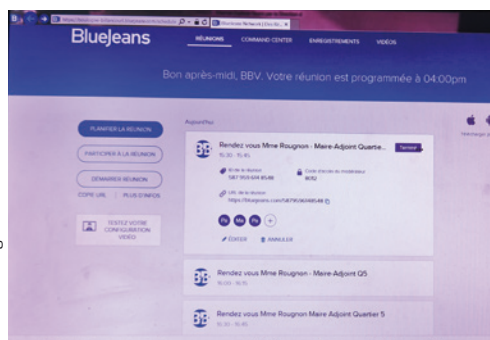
BlueJeans

RÉUNIONS COMMAND CENTER ENREGISTREMENTS VIDÉOS

Bon après-midi, BBV. Votre réunion est programmée à 04:00pm

PLANIFIER LA RÉUNION

PARTICIPER À LA RÉUNION

DÉMARRER RÉUNION

COPIE URL | PLUS D'INFOS

TESTEZ VOTRE CONFIGURATION VIDÉO

Aujourd'hui

Rendez vous Mme Rougnon - Maire-Adjoint Quartie...

15:30 - 15:45

Terminé

ID de la réunion 587 959 694 8548

Code d'accès du modérateur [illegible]

URL de la réunion https://bluejeans.com/58795969485​48

ÉDITER ANNULER

Rendez vous Mme Rougnon - Maire-Adjoint Q5

15:55 - 16:15

Rendez vous Mme Rougnon Maire Adjoint Quartier 5

16:30 - 16:45